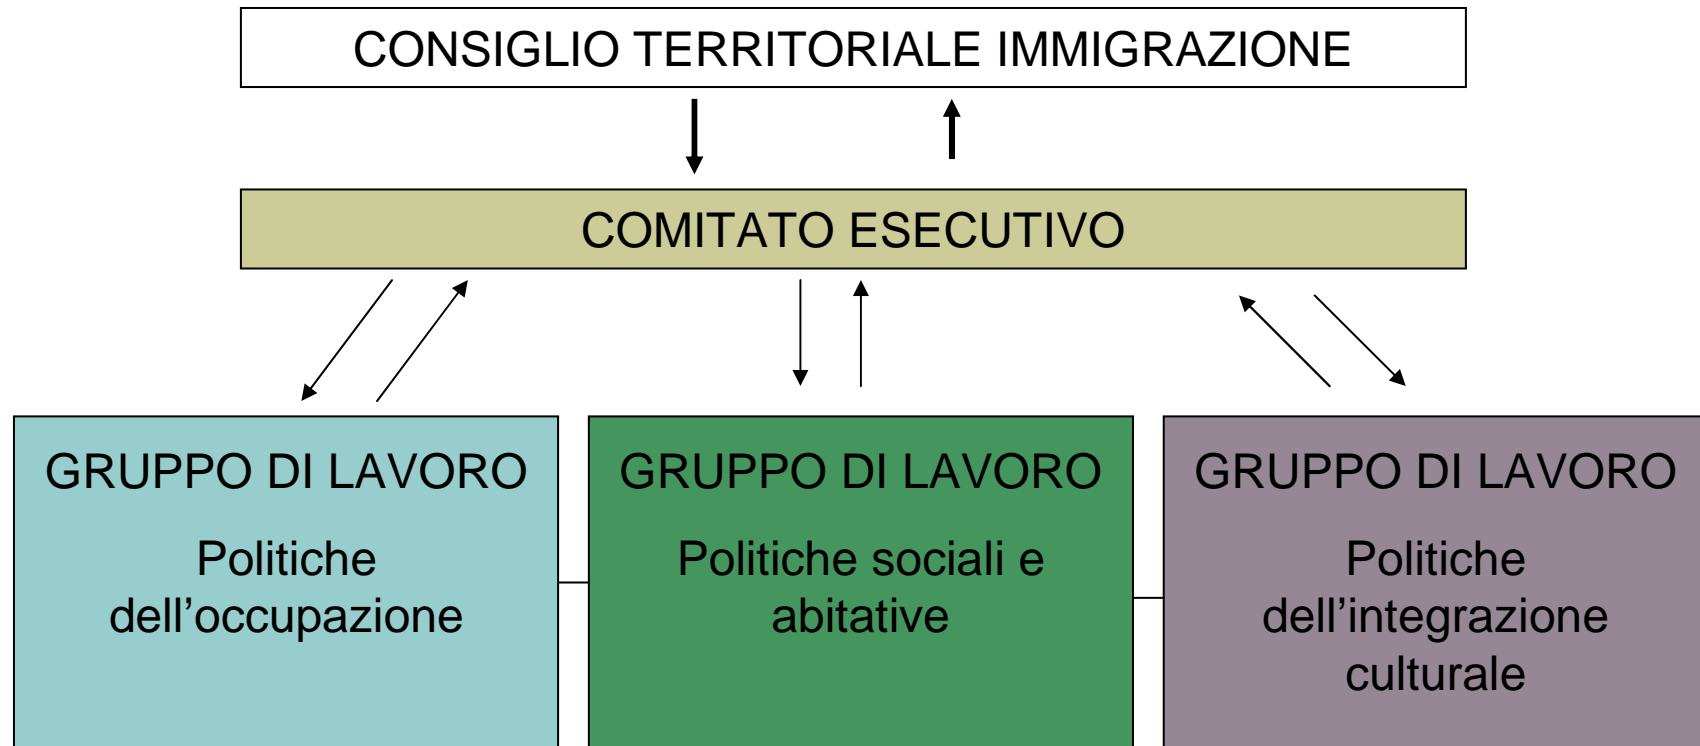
CONSIGLIO TERRITORIALE IMMIGRAZIONE

COMITATO ESECUTIVO

GRUPPO DI LAVORO

Politiche dell’occupazione

GRUPPO DI LAVORO

Politiche sociali e abitative

GRUPPO DI LAVORO

Politiche dell’integrazione culturale